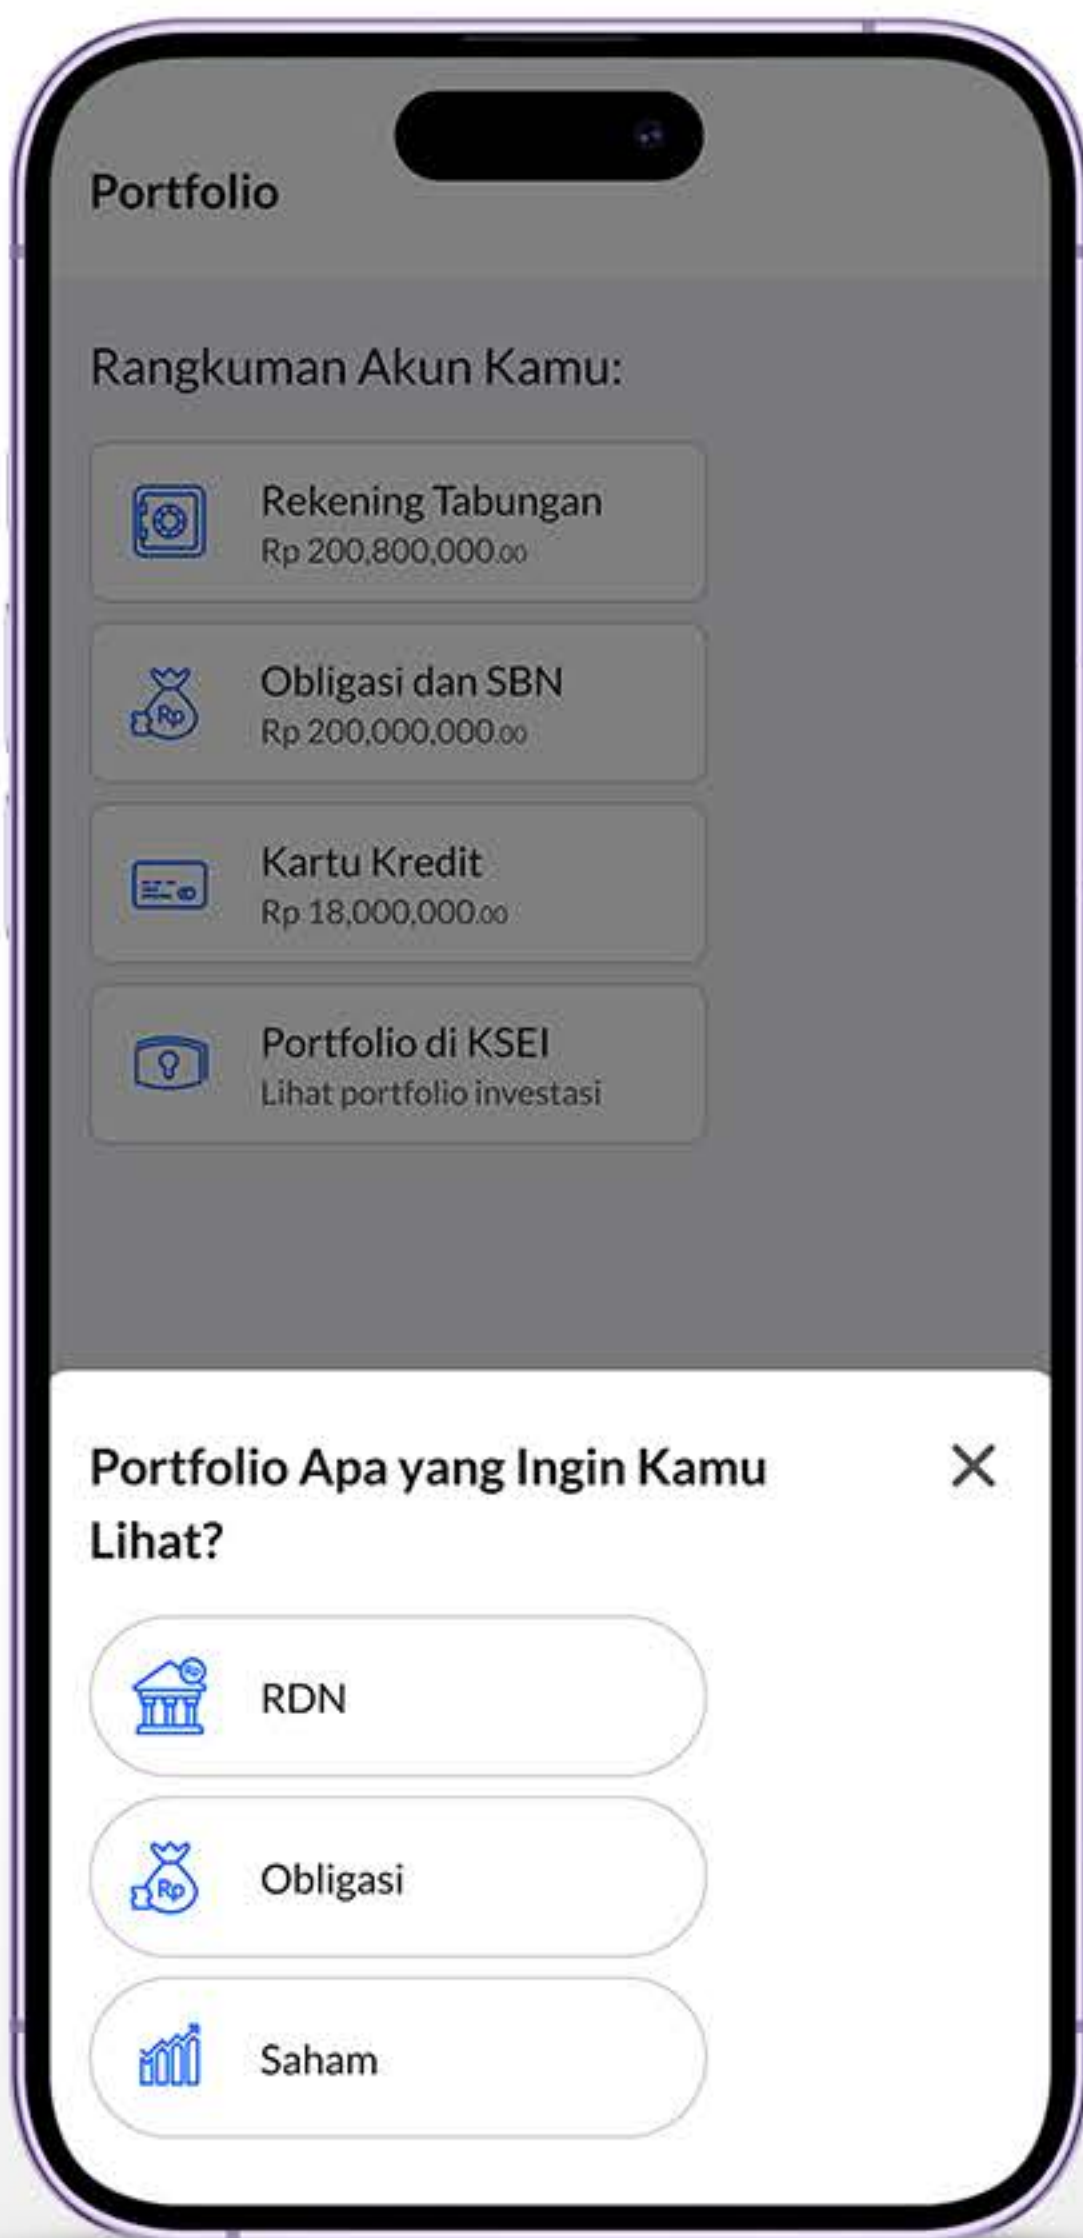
Portfolio

Rangkuman Akun Kamu:

Rekening Tabungan
Rp 200,800,000.00

Obligasi dan SBN
Rp 200,000,000.00

Kartu Kredit
Rp 18,000,000.00

Portfolio di KSEI
Lihat portfolio investasi

Portfolio Apa yang Ingin Kamu Lihat?

RDN

Obligasi

Saham